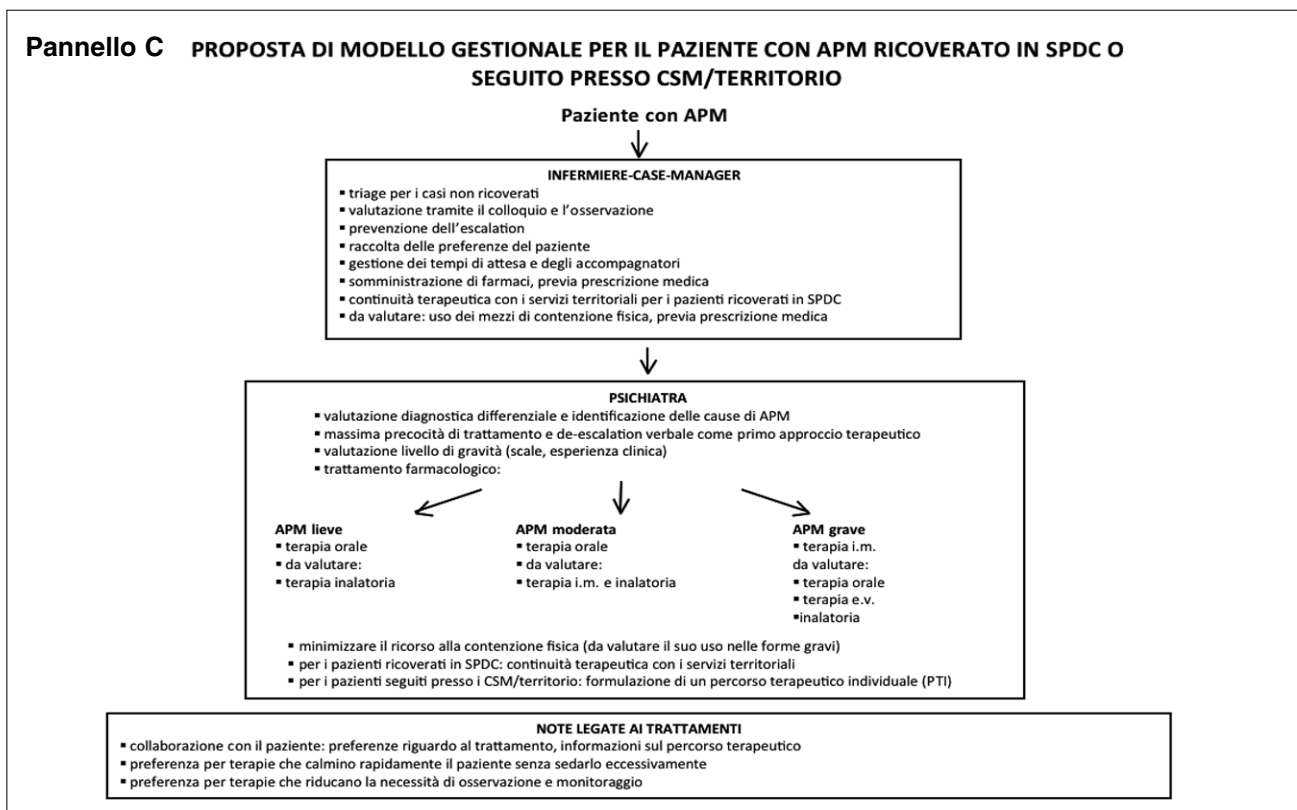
**Pannello C** PROPOSTA DI MODELLO GESTIONALE PER IL PAZIENTE CON APM RICOVERATO IN SPDC O SEGUITO PRESSO CSM/TERRITORIO

Paziente con APM

INFERMIERE-CASE-MANAGER
▪ triage per i casi non ricoverati
▪ valutazione tramite il colloquio e l'osservazione
▪ prevenzione dell'escalation
▪ raccolta delle preferenze del paziente
▪ gestione dei tempi di attesa e degli accompagnatori
▪ somministrazione di farmaci, previa prescrizione medica
▪ continuità terapeutica con i servizi territoriali per i pazienti ricoverati in SPDC
▪ da valutare: uso dei mezzi di contenzione fisica, previa prescrizione medica

PSICHIATRA
▪ valutazione diagnostica differenziale e identificazione delle cause di APM
▪ massima precocità di trattamento e de-escalation verbale come primo approccio terapeutico
▪ valutazione livello di gravità (scale, esperienza clinica)
▪ trattamento farmacologico:

APM lieve
▪ terapia orale
▪ da valutare:
▪ terapia inalatoria

APM moderata
▪ terapia orale
▪ da valutare:
▪ terapia i.m. e inalatoria

APM grave
▪ terapia i.m.
da valutare:
▪ terapia orale
▪ terapia e.v.
▪inalatoria

▪ minimizzare il ricorso alla contenzione fisica (da valutare il suo uso nelle forme gravi)
▪ per i pazienti ricoverati in SPDC: continuità terapeutica con i servizi territoriali
▪ per i pazienti seguiti presso i CSM/territorio: formulazione di un percorso terapeutico individuale (PTI)

NOTE LEGATE AI TRATTAMENTI
▪ collaborazione con il paziente: preferenze riguardo al trattamento, informazioni sul percorso terapeutico
▪ preferenza per terapie che calmino rapidamente il paziente senza sedarlo eccessivamente
▪ preferenza per terapie che riducano la necessità di osservazione e monitoraggio